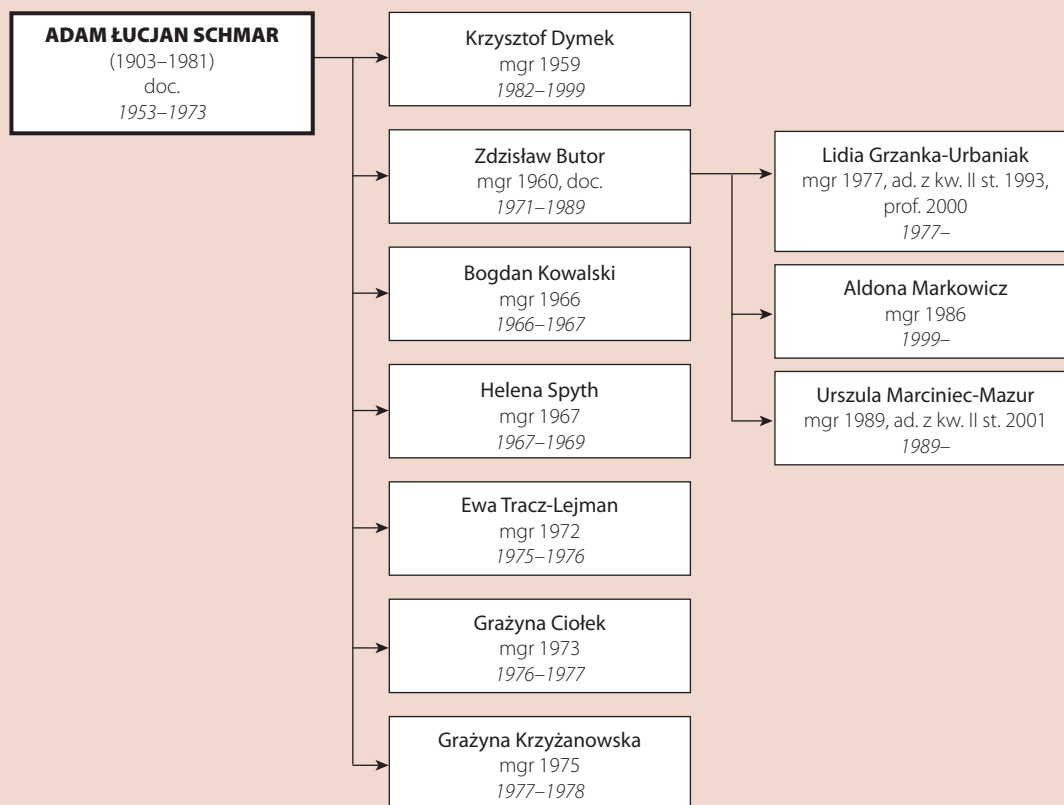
**ADAM ŁUCJAN SCHMAR**
(1903–1981)
doc.
*1953–1973*

Krzysztof Dymek
mgr 1959
*1982–1999*

Zdzisław Butor
mgr 1960, doc.
*1971–1989*

Lidia Grzanka-Urbaniak
mgr 1977, ad. z kw. II st. 1993, prof. 2000
*1977–*

Aldona Markowicz
mgr 1986
*1999–*

Urszula Marciniec-Mazur
mgr 1989, ad. z kw. II st. 2001
*1989–*

Bogdan Kowalski
mgr 1966
*1966–1967*

Helena Spyth
mgr 1967
*1967–1969*

Ewa Tracz-Lejman
mgr 1972
*1975–1976*

Grażyna Ciołek
mgr 1973
*1976–1977*

Grażyna Krzyżanowska
mgr 1975
*1977–1978*